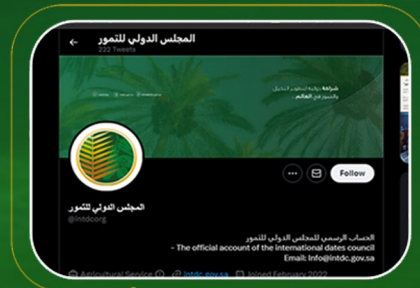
المجلس الدولي للتمور
222 Tweets

شراكة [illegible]
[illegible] العالم

Follow

المجلس الدولي للتمور
@intdcorg

الحساب الرسمي للمجلس الدولي للتمور
- The official account of the international dates council
Email: Info@intdc.gov.sa

Agricultural Service intdc.gov.sa Joined February 2022